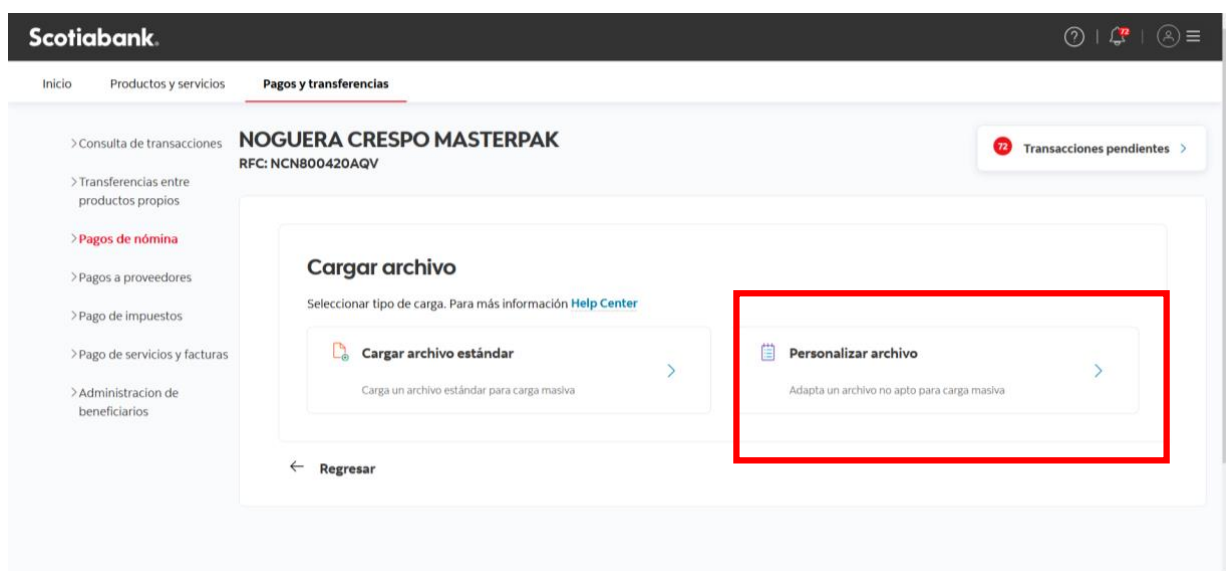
Scotiabank.

72

Inicio Productos y servicios Pagos y transferencias

> Consulta de transacciones

> Transferencias entre productos propios

> Pagos de nómina

> Pagos a proveedores

> Pago de impuestos

> Pago de servicios y facturas

> Administracion de beneficiarios

NOGUERA CRESPO MASTERPAK
RFC: NCN800420AQV

72 Transacciones pendientes >

Cargar archivo

Seleccionar tipo de carga. Para más información Help Center

Cargar archivo estándar
Carga un archivo estándar para carga masiva

Personalizar archivo
Adapta un archivo no apto para carga masiva

← Regresar